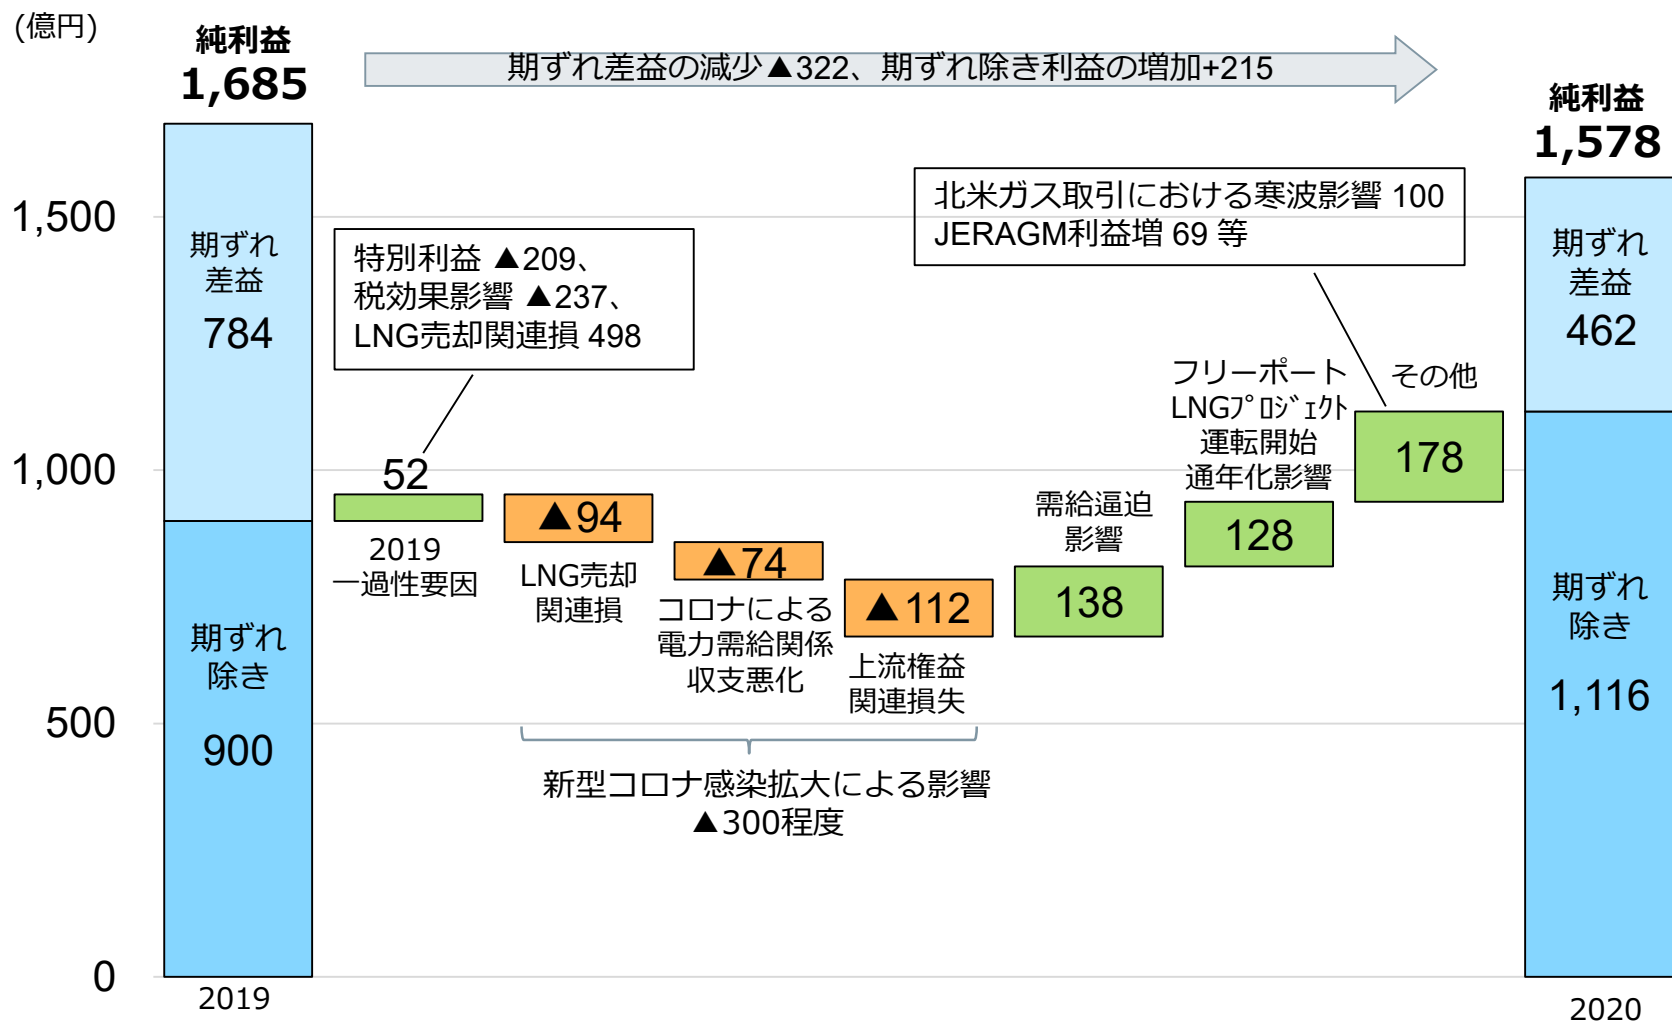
(億円)

純利益
1,685

期ずれ差益の減少▲322、期ずれ除き利益の増加+215

純利益
1,578

1,500

1,000

500

0

期ずれ
差益
784

期ずれ
除き
900

2019

特別利益 ▲209、
税効果影響 ▲237、
LNG売却関連損 498

北米ガス取引における寒波影響 100
JERAGM利益増 69 等

52

2019
一過性要因

▲94

LNG売却
関連損

▲74

コロナによる
電力需給関係
収支悪化

▲112

上流権益
関連損失

需給逼迫
影響

138

フリーポート
LNGﾌﾟﾛｼﾞｪｸﾄ
運転開始
通年化影響

128

その他

178

新型コロナ感染拡大による影響
▲300程度

期ずれ
差益
462

期ずれ
除き
1,116

2020